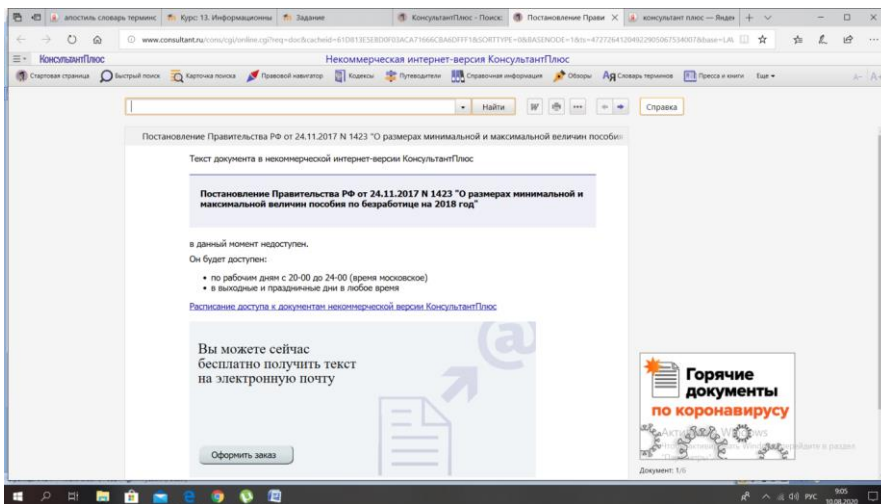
апостиль словарь терминс | Курс 13. Информационны | Задание | КонсультантПлюс - Поиск | Постановление Прави × | консультант плюс — Яндек | +

www.consultant.ru/cons/cgi/online.cgi?req=doc&cacheid=61D813E5EBD0F03ACA71666CBA6DFFF1&SORTTYPE=0&BASENODE=1&ts=472726412049229050675340078&base=LAW

КонсультантПлюс   Некоммерческая интернет-версия КонсультантПлюс

Стартовая страница | Быстрый поиск | Карточка поиска | Правовой навигатор | Кодексы | Путеводители | Справочная информация | Обзоры | Словарь терминов | Пресса и книги | Еще

Найти | Справка

Постановление Правительства РФ от 24.11.2017 N 1423 "О размерах минимальной и максимальной величин пособи

Текст документа в некоммерческой интернет-версии КонсультантПлюс

Постановление Правительства РФ от 24.11.2017 N 1423 "О размерах минимальной и максимальной величин пособия по безработице на 2018 год"

в данный момент недоступен.

Он будет доступен:

• по рабочим дням с 20-00 до 24-00 (время московское)
• в выходные и праздничные дни в любое время

Расписание доступа к документам некоммерческой версии КонсультантПлюс

Вы можете сейчас бесплатно получить текст на электронную почту

Оформить заказ

Горячие документы по коронавирусу

Активация Windows
Чтобы активировать Windows, перейдите в раздел "Параметры".

Документ: 1/6

РУС 9:05 10.08.2020